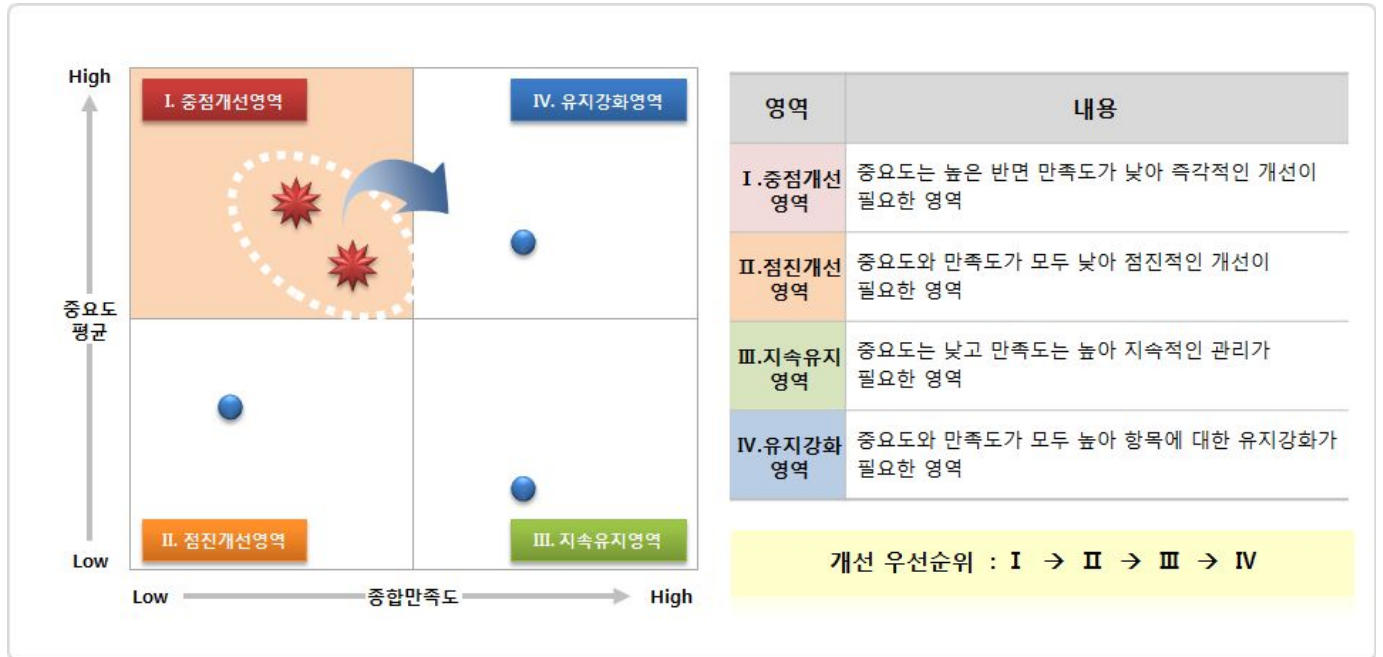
High

I. 중점개선영역

IV. 유지강화영역

중요도 평균

II. 점진개선영역

III. 지속유지영역

Low

Low 종합만족도 High

| 영역 | 내용 |
|---|---|
| I.중점개선 영역 | 중요도는 높은 반면 만족도가 낮아 즉각적인 개선이 필요한 영역 |
| II.점진개선 영역 | 중요도와 만족도가 모두 낮아 점진적인 개선이 필요한 영역 |
| III.지속유지 영역 | 중요도는 낮고 만족도는 높아 지속적인 관리가 필요한 영역 |
| IV.유지강화 영역 | 중요도와 만족도가 모두 높아 항목에 대한 유지강화가 필요한 영역 |

개선 우선순위 : I → II → III → IV